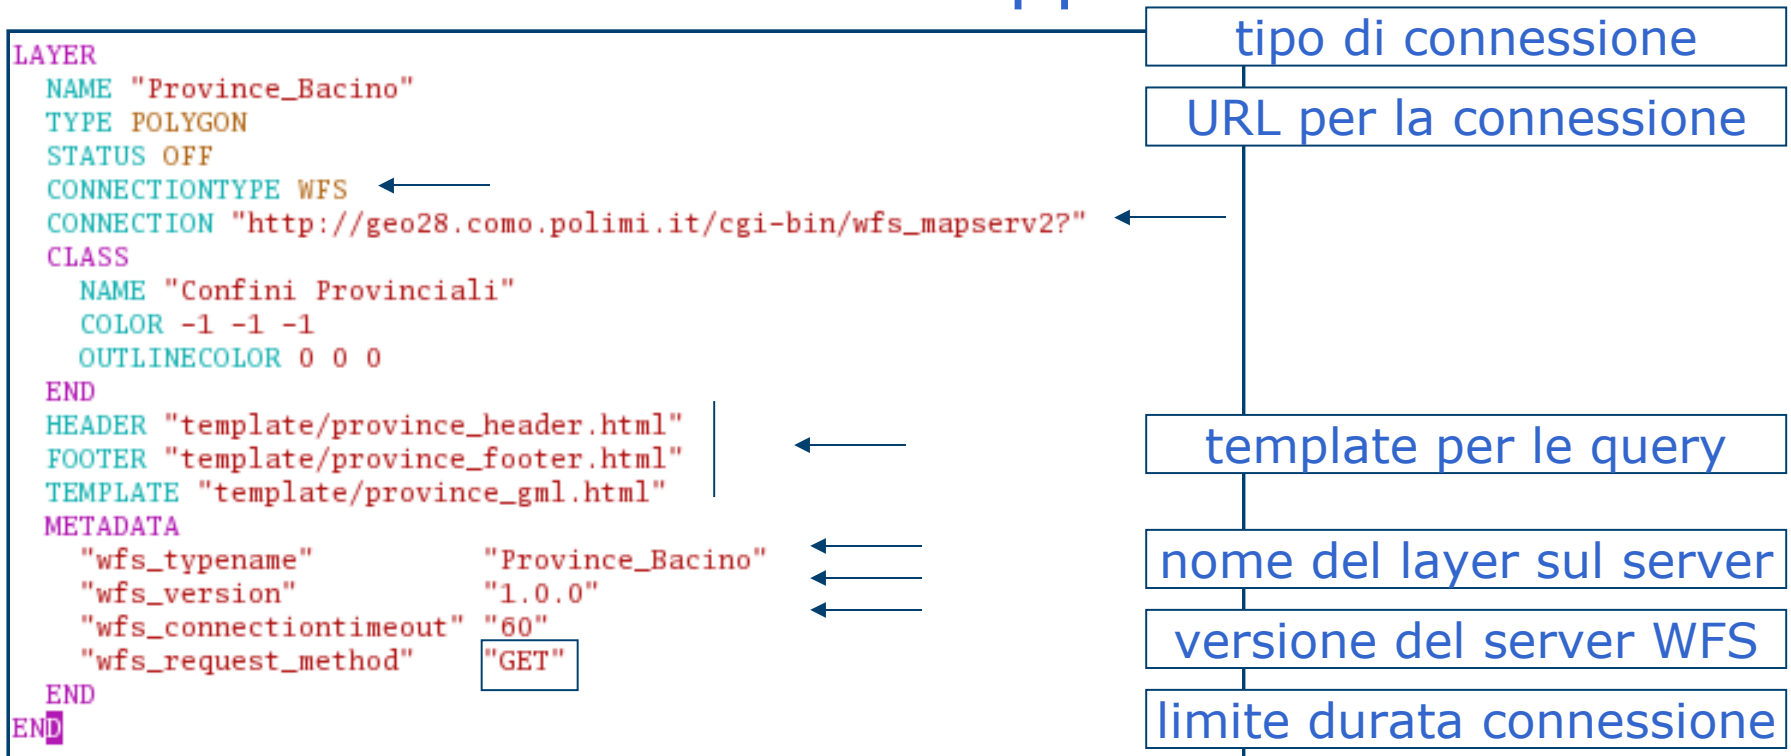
LAYER
NAME "Province_Bacino"
TYPE POLYGON
STATUS OFF
CONNECTIONTYPE WFS
CONNECTION "http://geo28.como.polimi.it/cgi-bin/wfs_mapserv2?"
CLASS
NAME "Confini Provinciali"
COLOR -1 -1 -1
OUTLINECOLOR 0 0 0
END
HEADER "template/province_header.html"
FOOTER "template/province_footer.html"
TEMPLATE "template/province_gml.html"
METADATA
"wfs_typename" "Province_Bacino"
"wfs_version" "1.0.0"
"wfs_connectiontimeout" "60"
"wfs_request_method" "GET"
END
END

tipo di connessione

URL per la connessione

template per le query

nome del layer sul server

versione del server WFS

limite durata connessione